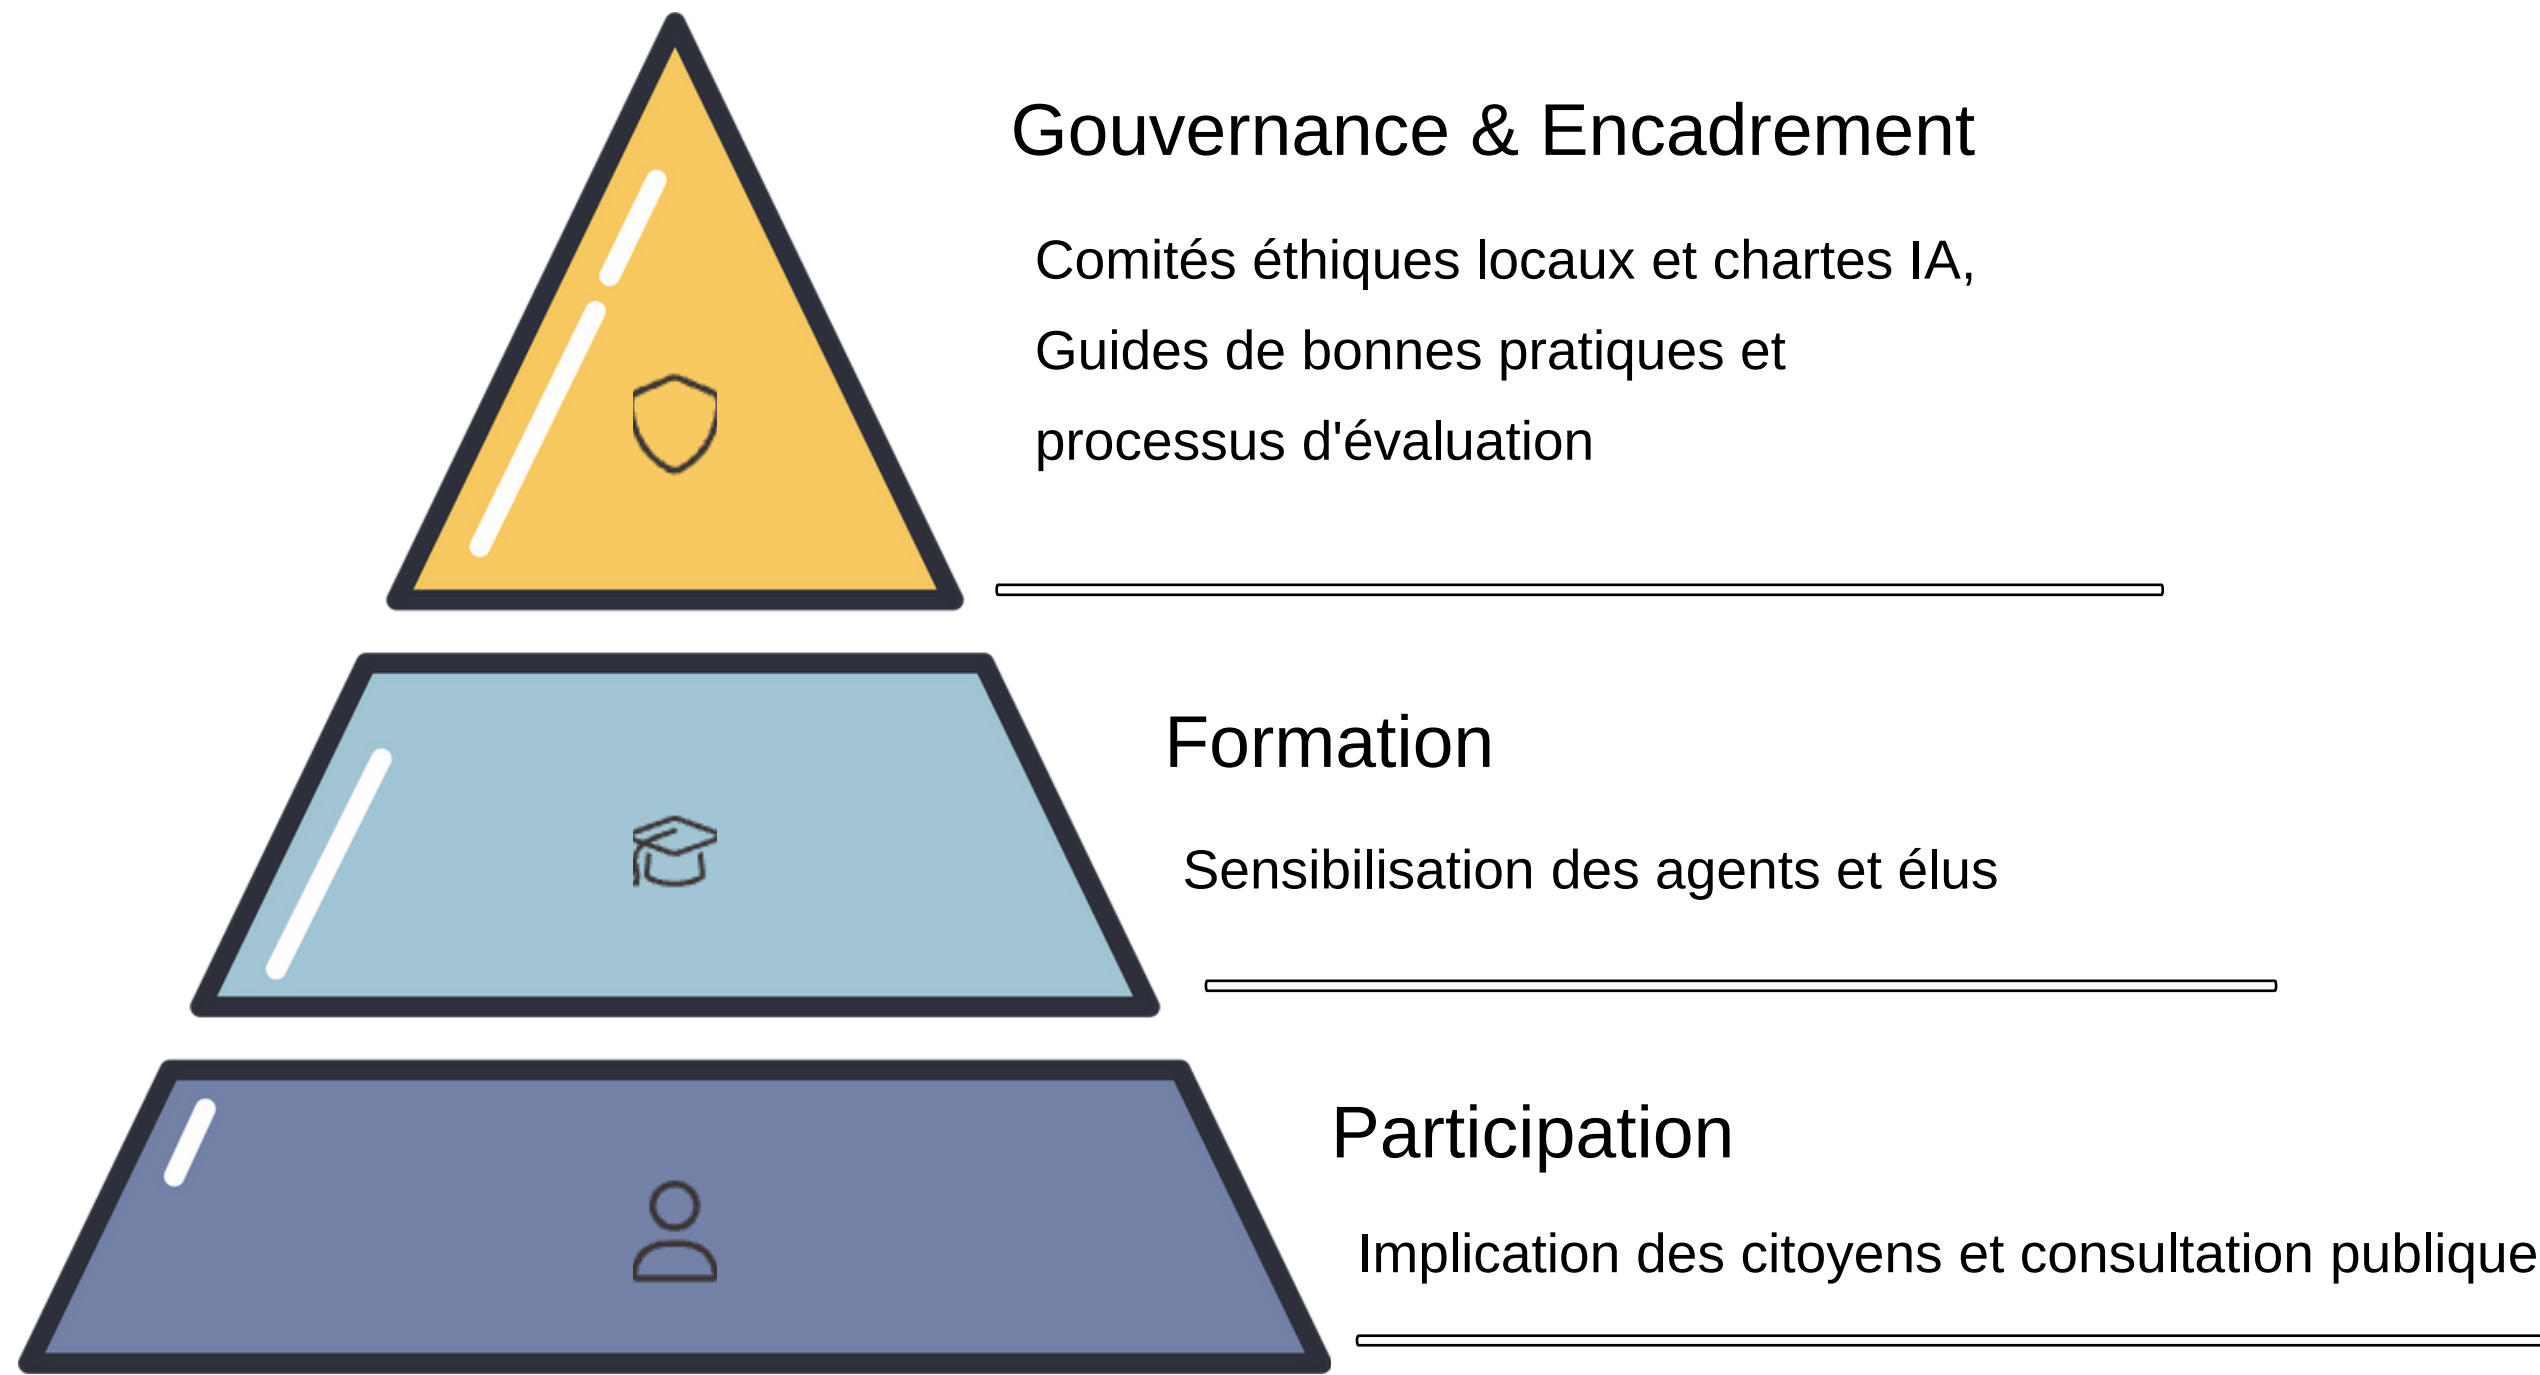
Gouvernance & Encadrement

Comités éthiques locaux et chartes IA, Guides de bonnes pratiques et processus d'évaluation

Formation

Sensibilisation des agents et élus

Participation

Implication des citoyens et consultation publique